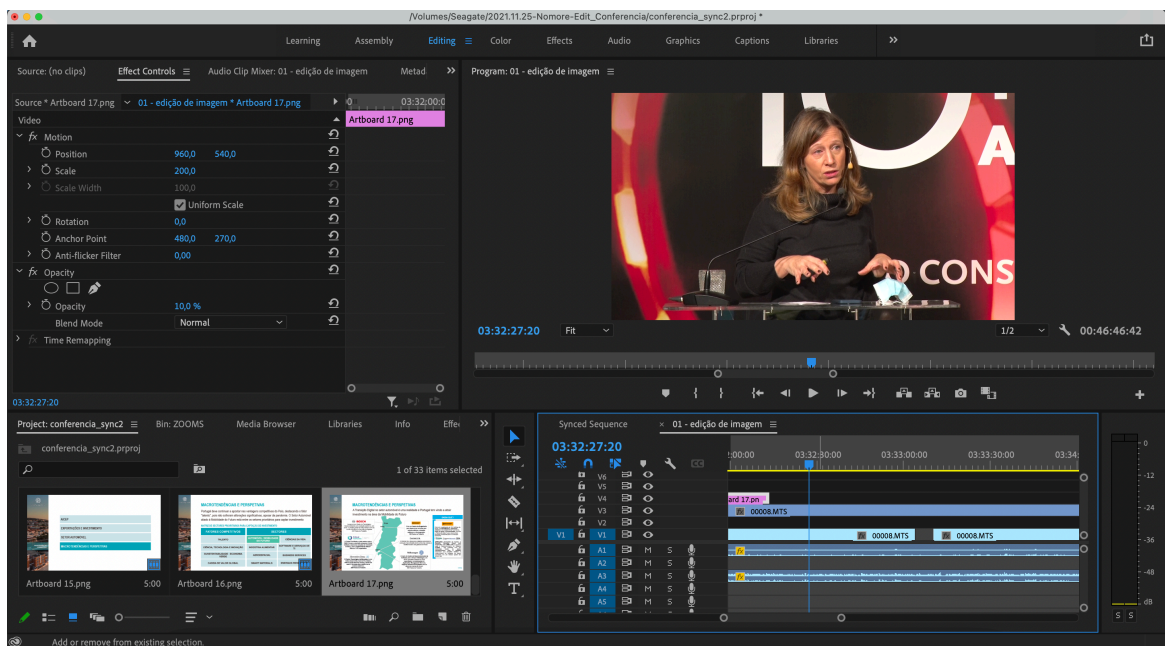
/Volumes/Seagate/2021.11.25-Nomore-Edit_Conferencia/conferencia_sync2.prproj *

Learning Assembly Editing Color Effects Audio Graphics Captions Libraries »

Source: (no clips) Effect Controls Audio Clip Mixer: 01 - edição de imagem Metad »

Source * Artboard 17.png 01 - edição de imagem * Artboard 17.png 0 03:32:00:0

Video Artboard 17.png

fx Motion
Position 960,0 540,0
Scale 200,0
Scale Width 100,0
Uniform Scale
Rotation 0,0
Anchor Point 480,0 270,0
Anti-flicker Filter 0,00
fx Opacity
Opacity 10,0 %
Blend Mode Normal
fx Time Remapping

03:32:27:20

Program: 01 - edição de imagem

A
O CONS

03:32:27:20 Fit 1/2 00:46:46:42

Project: conferencia_sync2 Bin: ZOOMS Media Browser Libraries Info Effe »

conferencia_sync2.prproj

1 of 33 items selected

Artboard 15.png 5:00 Artboard 16.png 5:00 Artboard 17.png 5:00

MACROTENDÊNCIAS E PERSPETIVAS
MACROTENDÊNCIAS E PERSPETIVAS

Synced Sequence × 01 - edição de imagem

03:32:27:20

:00:00 03:32:30:00 03:33:00:00 03:33:30:00 03:34

V6
V5
V4 ard 17.pn
V3 00008.MTS
V2
V1 V1 00008.MTS 00008.MTS
A1 M S
A2 M S
A3 M S
A4 M S
A5 M S

0
-12
-24
-36
-48
dB
S S

Add or remove from existing selection.